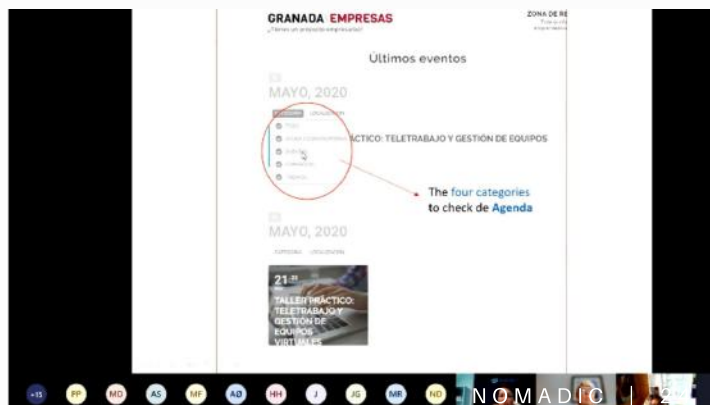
GRANADA EMPRESAS
¿Tienes un proyecto empresarial?

ZONA DE RE

Últimos eventos

MAYO, 2020

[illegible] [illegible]

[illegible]
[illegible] ÁCTICO: TELETRABAJO Y GESTIÓN DE EQUIPOS
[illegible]
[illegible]
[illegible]

The four categories to check de Agenda

MAYO, 2020

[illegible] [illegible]

21

TALLER PRÁCTICO: TELETRABAJO Y GESTIÓN DE EQUIPOS VIRTUALES

+15 PP MD AS MF AØ HH J JG MR ND

NOMADIC | 2